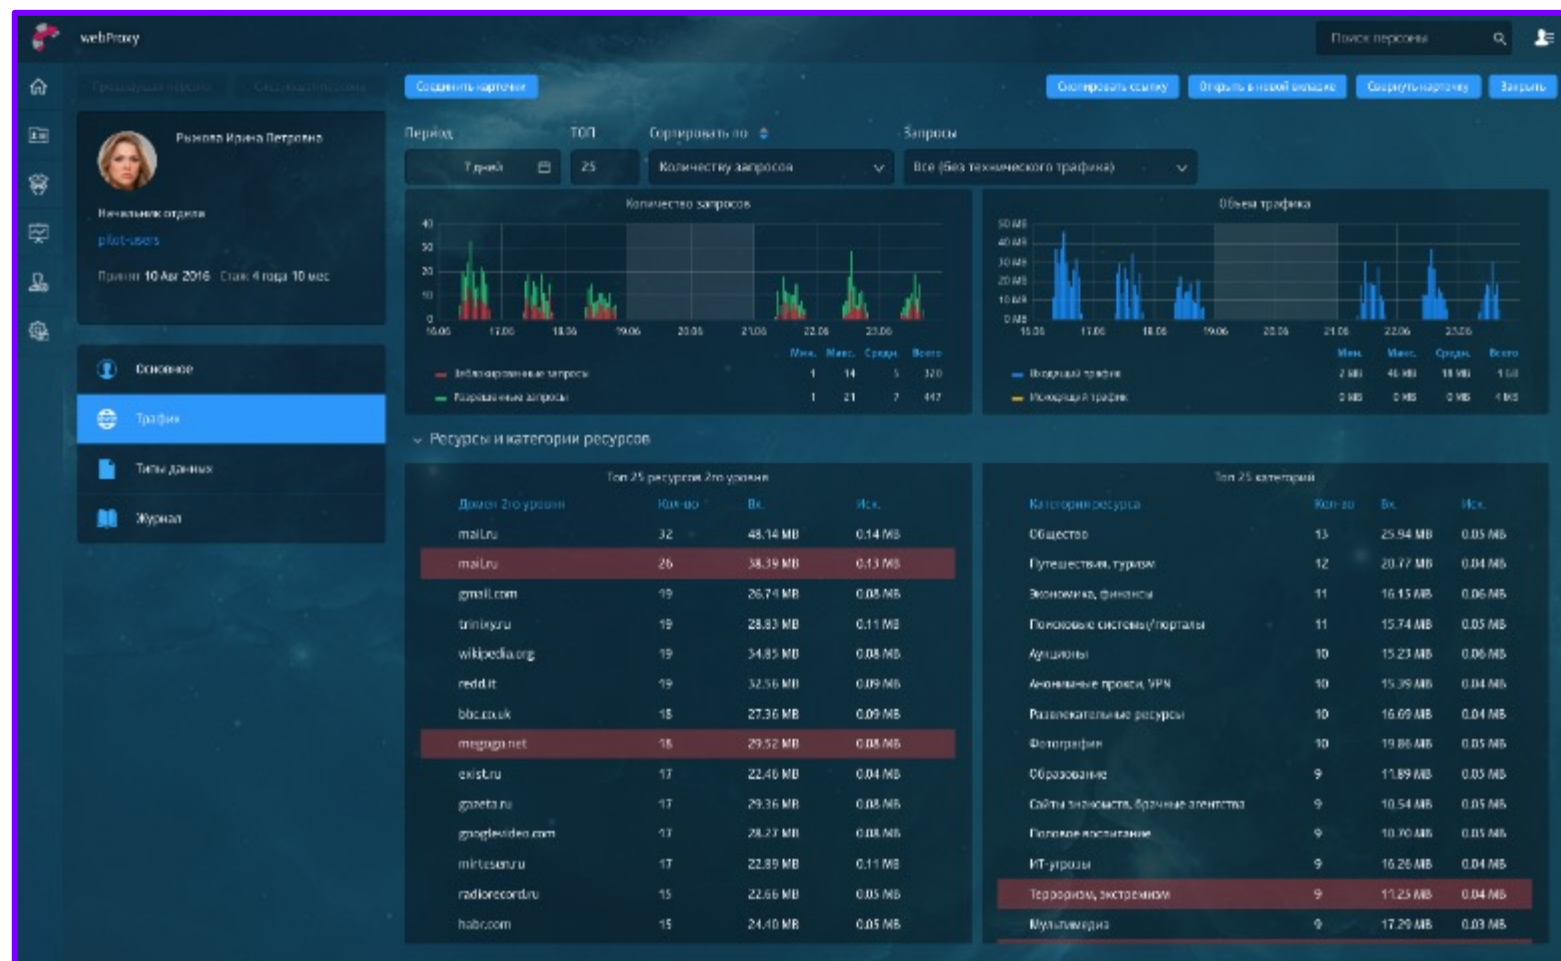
webProxy

Поиск персоны

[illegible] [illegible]

Соединить карточки

Скопировать ссылку Открыть в новой вкладке Свернуть карточку Закрыть

Рыжова Ирина Петровна

Начальник отдела
pilot-users
Принят 10 Авг 2016 Стаж 4 года 10 мес

Основное
Трафик
Типы данных
Журнал

Период ТОП Сортировать по Запросы

7 дней 25 Количеству запросов Все (без технического трафика)

Количество запросов

40
30
20
10
0
16.06 17.06 18.06 19.06 20.06 21.06 22.06 23.06

| | Мин. | Макс. | Средн. | Всего |
|---|---|---|---|---|
| Заблокированные запросы | 1 | 14 | 5 | 320 |
| Разрешенные запросы | 1 | 21 | 7 | 447 |

Объем трафика

50 MB
40 MB
30 MB
20 MB
10 MB
0 MB
16.06 17.06 18.06 19.06 20.06 21.06 22.06 23.06

| | Мин. | Макс. | Средн. | Всего |
|---|---|---|---|---|
| Входящий трафик | 2 MB | 46 MB | 18 MB | 1 GB |
| Исходящий трафик | 0 MB | 0 MB | 0 MB | 4 MB |

Ресурсы и категории ресурсов

Топ 25 ресурсов 2го уровня

| Домен 2го уровня | Кол-во | Вх. | Исх. |
|---|---|---|---|
| mail.ru | 32 | 48.14 MB | 0.14 MB |
| mail.ru | 26 | 38.39 MB | 0.13 MB |
| gmail.com | 19 | 26.74 MB | 0.08 MB |
| trinixy.ru | 19 | 28.83 MB | 0.11 MB |
| wikipedia.org | 19 | 34.85 MB | 0.08 MB |
| reddit | 19 | 32.56 MB | 0.09 MB |
| bbc.co.uk | 18 | 27.36 MB | 0.09 MB |
| megaga.net | 18 | 29.52 MB | 0.08 MB |
| exist.ru | 17 | 22.46 MB | 0.04 MB |
| gazeta.ru | 17 | 29.36 MB | 0.08 MB |
| googlevideo.com | 17 | 28.27 MB | 0.08 MB |
| mirtesen.ru | 17 | 22.89 MB | 0.11 MB |
| radiorecord.ru | 15 | 22.66 MB | 0.05 MB |
| habr.com | 15 | 24.40 MB | 0.05 MB |

Топ 25 категорий

| Категории ресурса | Кол-во | Вх. | Исх. |
|---|---|---|---|
| Общество | 13 | 25.94 MB | 0.05 MB |
| Путешествия, туризм | 12 | 20.77 MB | 0.04 MB |
| Экономика, финансы | 11 | 16.15 MB | 0.06 MB |
| Поисковые системы/порталы | 11 | 15.74 MB | 0.05 MB |
| Аукционы | 10 | 15.23 MB | 0.06 MB |
| Анонимные прокси, VPN | 10 | 15.39 MB | 0.04 MB |
| Развлекательные ресурсы | 10 | 16.69 MB | 0.04 MB |
| Фотография | 10 | 19.86 MB | 0.05 MB |
| Образование | 9 | 11.89 MB | 0.05 MB |
| Сайты знакомств, брачные агентства | 9 | 10.54 MB | 0.05 MB |
| Половое воспитание | 9 | 10.70 MB | 0.05 MB |
| ИТ-угрозы | 9 | 16.26 MB | 0.04 MB |
| Терроризм, экстремизм | 9 | 11.25 MB | 0.04 MB |
| Мультимедиа | 9 | 17.29 MB | 0.03 MB |